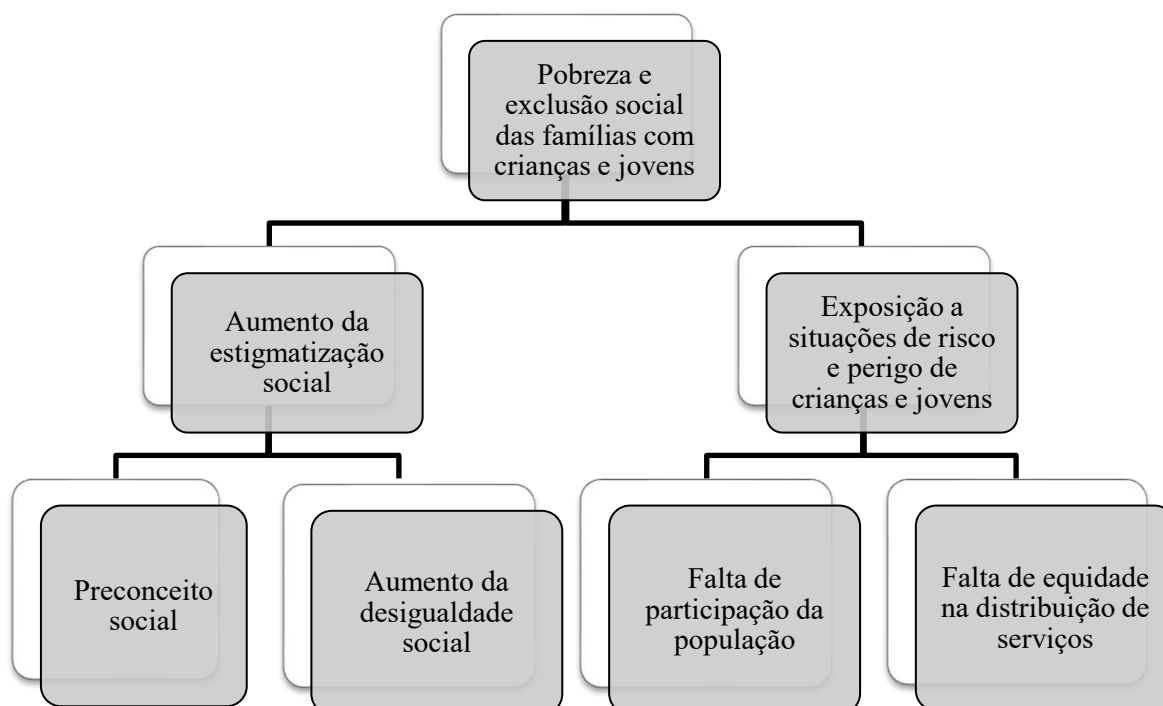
Pobreza e exclusão social das famílias com crianças e jovens

Aumento da estigmatização social

Exposição a situações de risco e perigo de crianças e jovens

Preconceito social

Aumento da desigualdade social

Falta de participação da população

Falta de equidade na distribuição de serviços